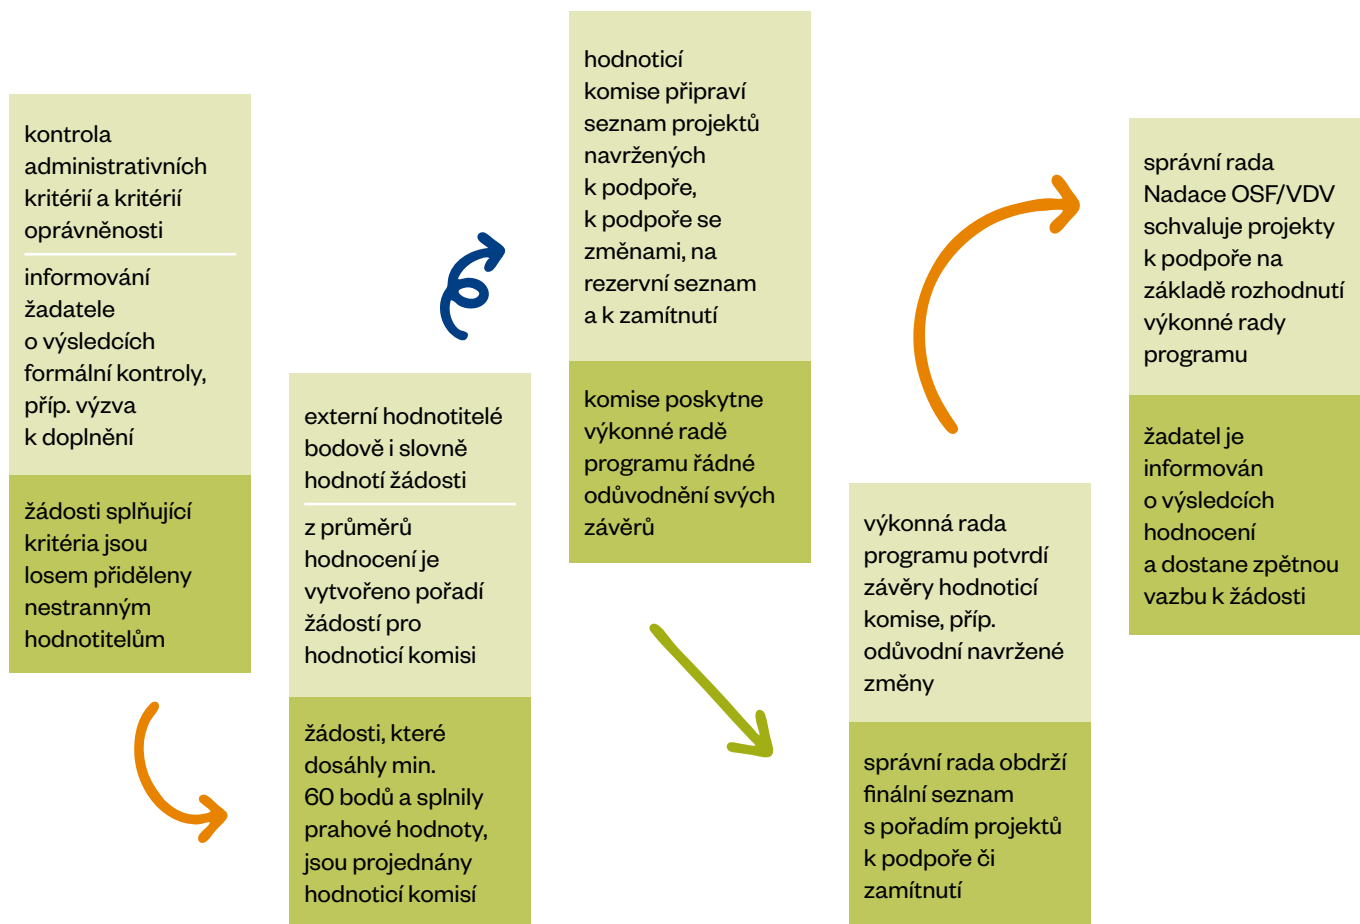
kontrola administrativních kritérií a kritérií oprávněnosti

informování žadatele o výsledcích formální kontroly, příp. výzva k doplnění

žádosti splňující kritéria jsou losem přiděleny nestranným hodnotitelům

externí hodnotitelé bodově i slovně hodnotí žádosti

z průměrů hodnocení je vytvořeno pořadí žádostí pro hodnoticí komisi

žádosti, které dosáhly min. 60 bodů a splnily prahové hodnoty, jsou projednány hodnoticí komisí

hodnoticí komise připraví seznam projektů navržených k podpoře, k podpoře se změnami, na rezervní seznam a k zamítnutí

komise poskytne výkonné radě programu řádné odůvodnění svých závěrů

výkonná rada programu potvrdí závěry hodnoticí komise, příp. odůvodní navržené změny

správní rada obdrží finální seznam s pořadím projektů k podpoře či zamítnutí

správní rada Nadace OSF/VDV schvaluje projekty k podpoře na základě rozhodnutí výkonné rady programu

žadatel je informován o výsledcích hodnocení a dostane zpětnou vazbu k žádosti